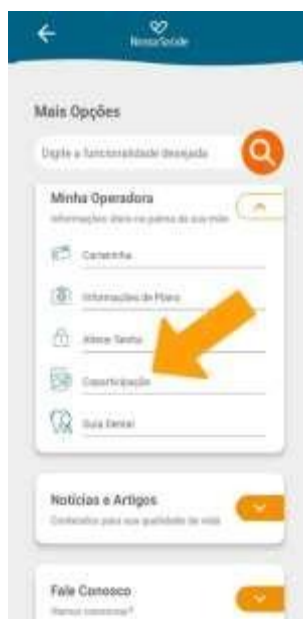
NossaSaúde

Mais Opções

Digite a funcionalidade desejada

Minha Operadora

Informações úteis na palma da sua mão

Carteirinha

Informações do Plano

Altere Senha

Coparticipação

Guia Dental

Notícias e Artigos

Conteúdos para sua qualidade de vida

Fale Conosco

Vamos conversar?